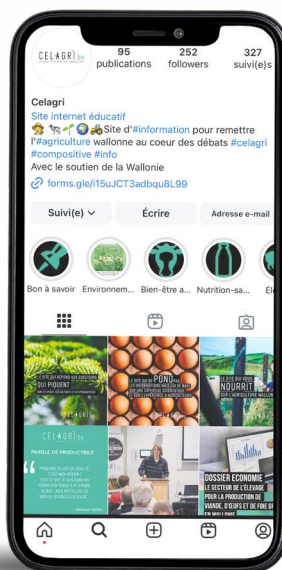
CELAGRI.be
95 publications
252 followers
327 suivi(e)s

Celagri
Site internet éducatif
🧑‍🌾🐄🌱🌍🚜Site d'#information pour remettre l'#agriculture wallonne au coeur des débats #celagri #compositive #info
Avec le soutien de la Wallonie
🔗 forms.gle/i15uJCT3adbqu8L99

Suivi(e) ∨
Écrire
Adresse e-mail

Bon à savoir
Environnem...
Bien-être a...
Nutrition-sa...
Él

LE SITE QUI RÉPOND AUX QUESTIONS QUI PIQUENT
LE SITE QUI PONDÈRE
LE SITE QUI VOUS NOURRIT SUR L'AGRICULTURE WALLONNE
CELAGRI.be
PAROLE DE PRODUCTRICE
DOSSIER ÉCONOMIE
LE SECTEUR DE L'ÉLEVAGE POUR LA PRODUCTION DE VIANDE, D'ŒUFS ET DE FOIE GR